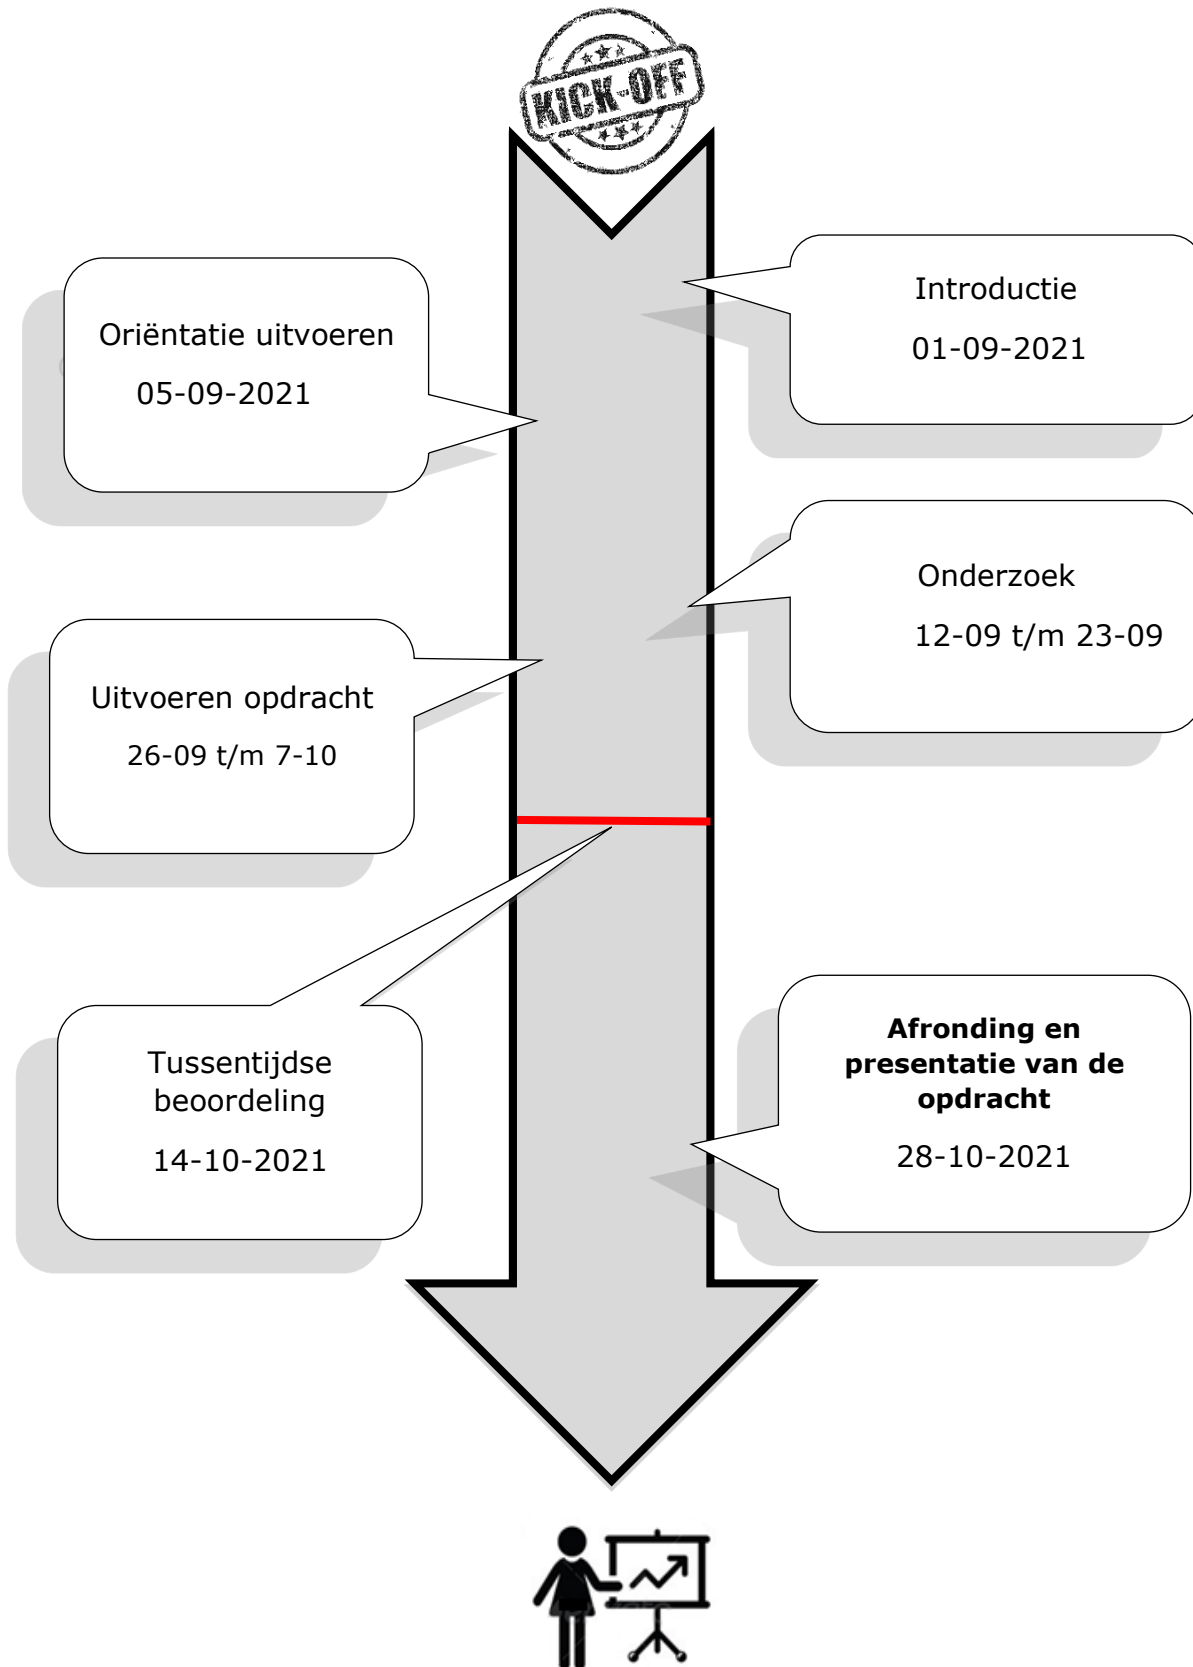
KICK-OFF

Introductie

01-09-2021

Oriëntatie uitvoeren

05-09-2021

Onderzoek

12-09 t/m 23-09

Uitvoeren opdracht

26-09 t/m 7-10

Tussentijdse beoordeling

14-10-2021

**Afronding en presentatie van de opdracht**

28-10-2021